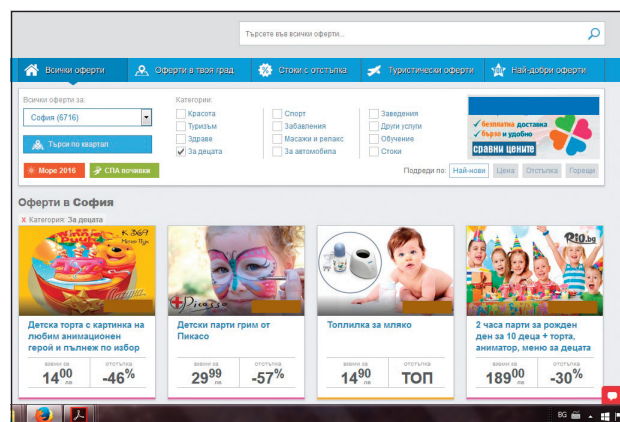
Търсете във всички оферти...

Всички оферти | Оферти в твоя град | Стоки с отстъпка | Туристически оферти | Най-добри оферти

Всички оферти за:
София (6716)
Търси по квартал
Море 2016
СПА почивки

Категории:
Красота
Туризъм
Здраве
За децата
Спорт
Забавления
Масажи и релакс
За автомобила
Заведения
Други услуги
Обучение
Стоки

✓ безплатна доставка
✓ бързо и удобно
сравни цените

Подреди по: Най-нови | Цена | Отстъпка | Горещи

Оферти в София
X Категория: За децата

Детска торта с картинка на любим анимационен герой и пълнеж по избор
важна за 14$^{00}$ лв
отстъпка -46%

Детски парти грим от Пикасо
важна за 29$^{99}$ лв
отстъпка -57%

Топлилка за мляко
важна за 14$^{90}$ лв
отстъпка ТОП

2 часа парти за рожден ден за 10 деца + торта, аниматор, меню за децата
важна за 189$^{00}$ лв
отстъпка -30%

BG